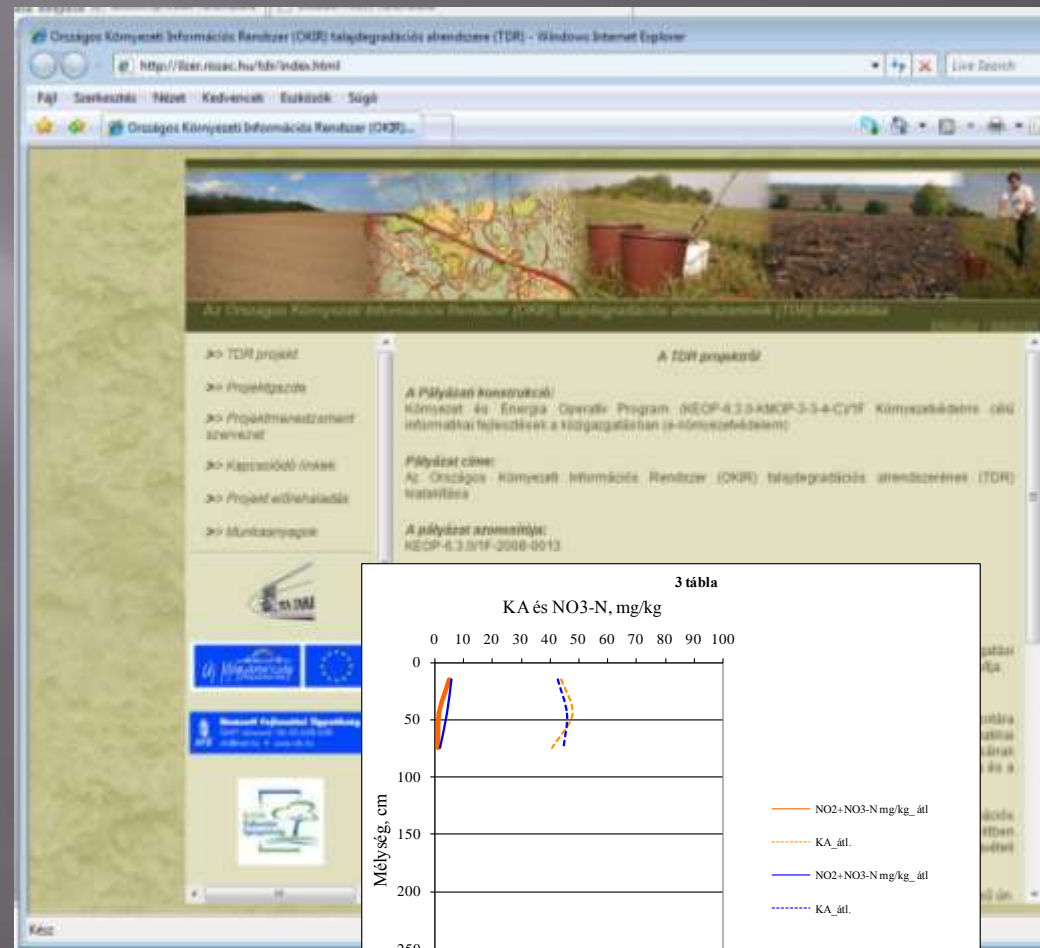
Országos Környezeti Információs Rendszer (OKIR) talajdegradációs alrendszere (TDR) - Windows Internet Explorer

http://tier.rissac.hu/tdr/index.html

Live Search

Fájl Szerkesztés Nézet Kedvencek Eszközök Súgó

Országos Környezeti Információs Rendszer (OKIR)...

Az Országos Környezeti Információs Rendszer (OKIR) talajdegradációs alrendszerének (TDR) kialakítása

>> TDR projekt

>> Projektgazda

>> Projektmenedzsment szervezet

>> Kapcsolódó linkek

>> Projekt előrehaladás

>> Munkaanyagok

A TDR projektről

A Pályázati konstrukció:
Környezet és Energia Operatív Program (KEOP-6.3.0-AMOP-3-3-4-CV1F Környezetvédelmi célú informatikai fejlesztések a közigazgatásban (e-környezetvédelem)

Pályázat címe:
Az Országos Környezeti Információs Rendszer (OKIR) talajdegradációs alrendszerének (TDR) kialakítása

A pályázat azonosítója:
KEOP-6.3.0/1F-2008-0013

3 tábla
KA és NO3-N, mg/kg

0 10 20 30 40 50 60 70 80 90 100

0
50
100
150
200
250

Mélység, cm

NO2+NO3-N mg/kg_ átl
KA_átl.
NO2+NO3-N mg/kg_ átl
KA_átl.

Kész